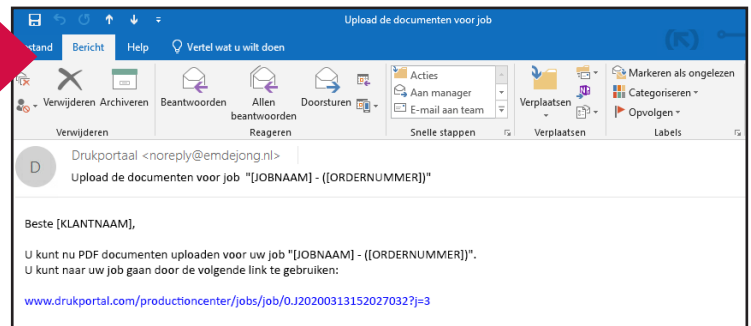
Upload de documenten voor job

stand Bericht Help Vertel wat u wilt doen

Verwijderen Archiveren
Verwijderen

Beantwoorden Allen beantwoorden Doorsturen
Reageren

Acties
Aan manager
E-mail aan team
Snelle stappen

Verplaatsen
Verplaatsen

Markeren als ongelezen
Categoriseren
Opvolgen
Labels

D

Drukportaal <noreply@emdejong.nl>

Upload de documenten voor job "[JOBNAAM] - ([ORDERNUMMER])"

Beste [KLANTNAAM],

U kunt nu PDF documenten uploaden voor uw job "[JOBNAAM] - ([ORDERNUMMER])".
U kunt naar uw job gaan door de volgende link te gebruiken:

www.drukportal.com/productioncenter/jobs/job/0.J20200313152027032?j=3